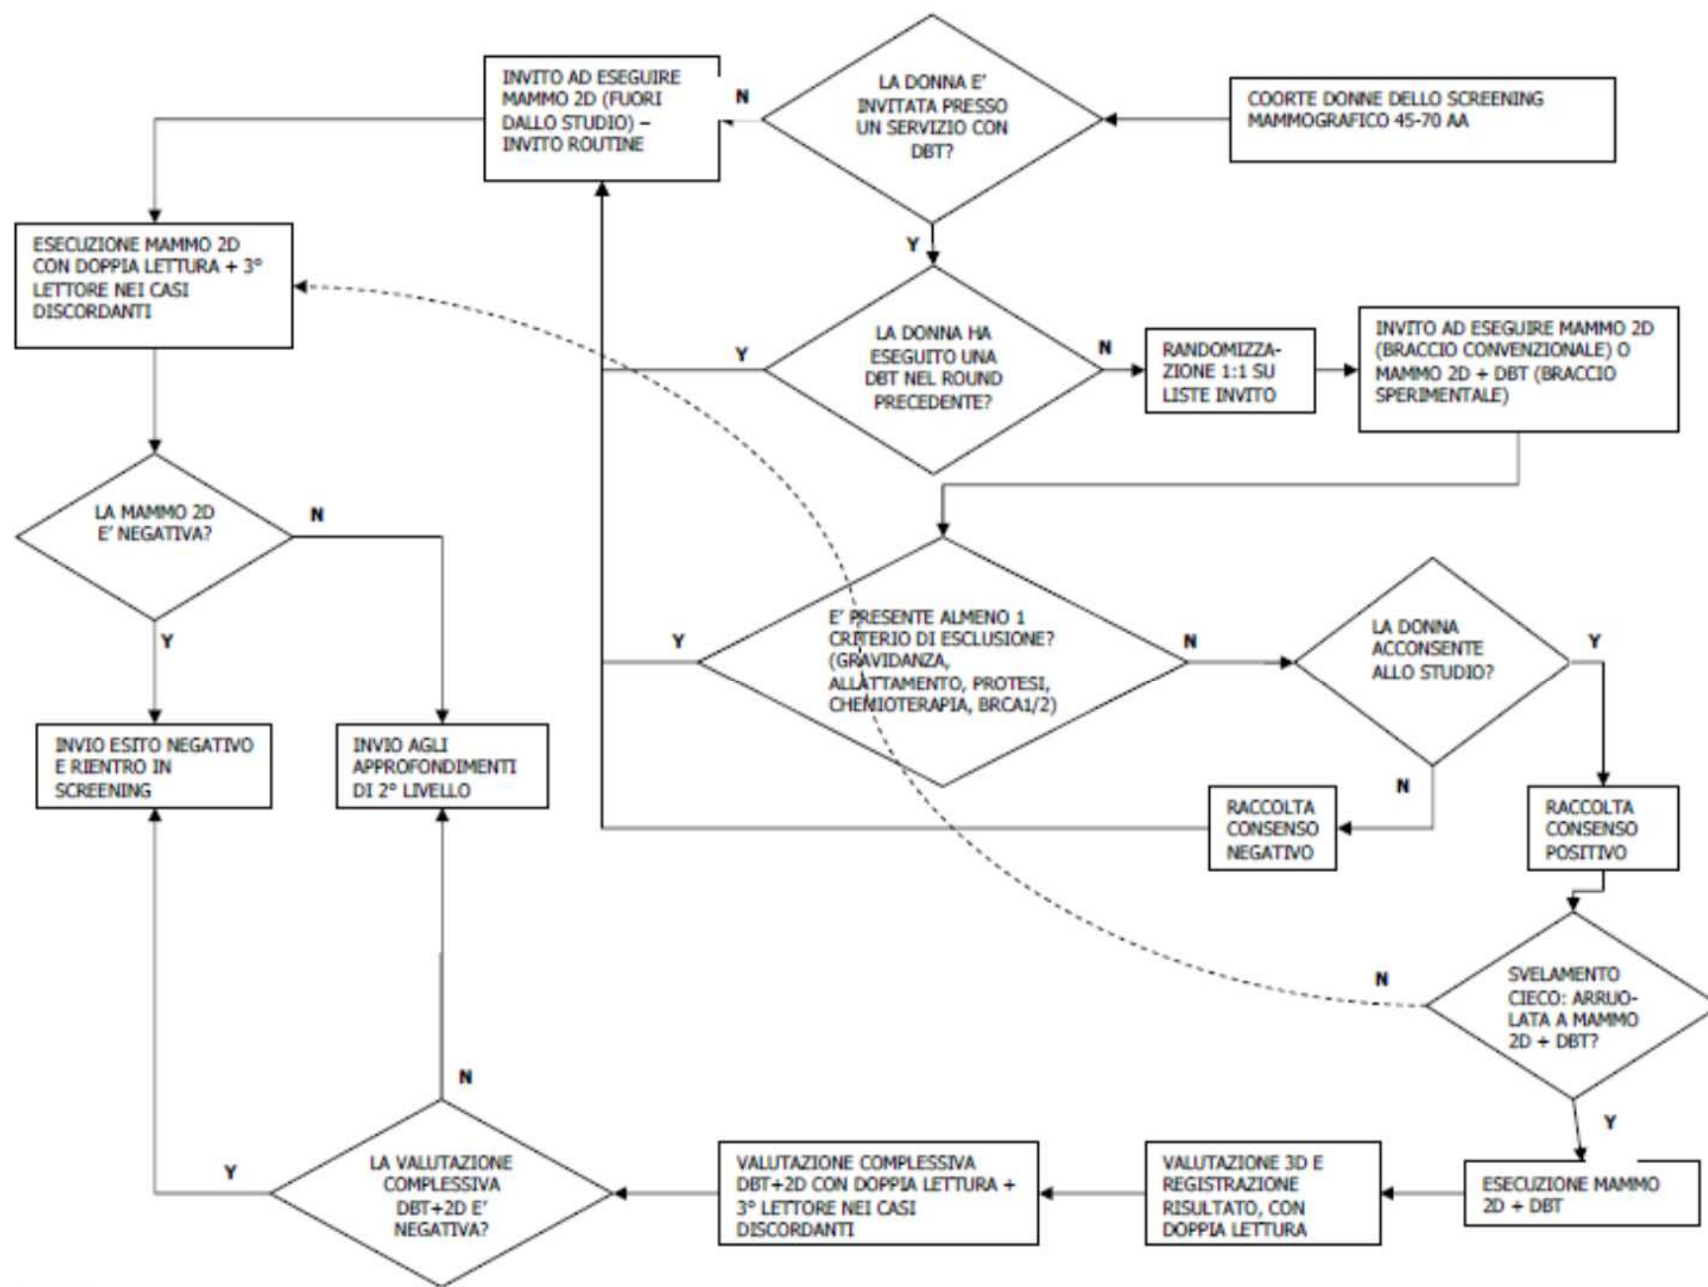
COORTE DONNE DELLO SCREENING MAMMOGRAFICO 45-70 AA

LA DONNA E' INVITATA PRESSO UN SERVIZIO CON DBT?

N

INVITO AD ESEGUIRE MAMMO 2D (FUORI DALLO STUDIO) – INVITO ROUTINE

Y

LA DONNA HA ESEGUITO UNA DBT NEL ROUND PRECEDENTE?

Y

N

RANDOMIZZAZIONE 1:1 SU LISTE INVITO

INVITO AD ESEGUIRE MAMMO 2D (BRACCIO CONVENZIONALE) O MAMMO 2D + DBT (BRACCIO SPERIMENTALE)

ESECUZIONE MAMMO 2D CON DOPPIA LETTURA + 3° LETTORE NEI CASI DISCORDANTI

LA MAMMO 2D E' NEGATIVA?

N

Y

INVIO ESITO NEGATIVO E RIENTRO IN SCREENING

INVIO AGLI APPROFONDIMENTI DI 2° LIVELLO

Y

E' PRESENTE ALMENO 1 CRITERIO DI ESCLUSIONE? (GRAVIDANZA, ALLATTAMENTO, PROTESI, CHEMIOTERAPIA, BRCA1/2)

N

LA DONNA ACCONSENTE ALLO STUDIO?

Y

N

RACCOLTA CONSENSO NEGATIVO

RACCOLTA CONSENSO POSITIVO

N

SVELAMENTO CIECO: ARRUOLATA A MAMMO 2D + DBT?

Y

ESECUZIONE MAMMO 2D + DBT

VALUTAZIONE 3D E REGISTRAZIONE RISULTATO, CON DOPPIA LETTURA

VALUTAZIONE COMPLESSIVA DBT+2D CON DOPPIA LETTURA + 3° LETTORE NEI CASI DISCORDANTI

LA VALUTAZIONE COMPLESSIVA DBT+2D E' NEGATIVA?

N

Y